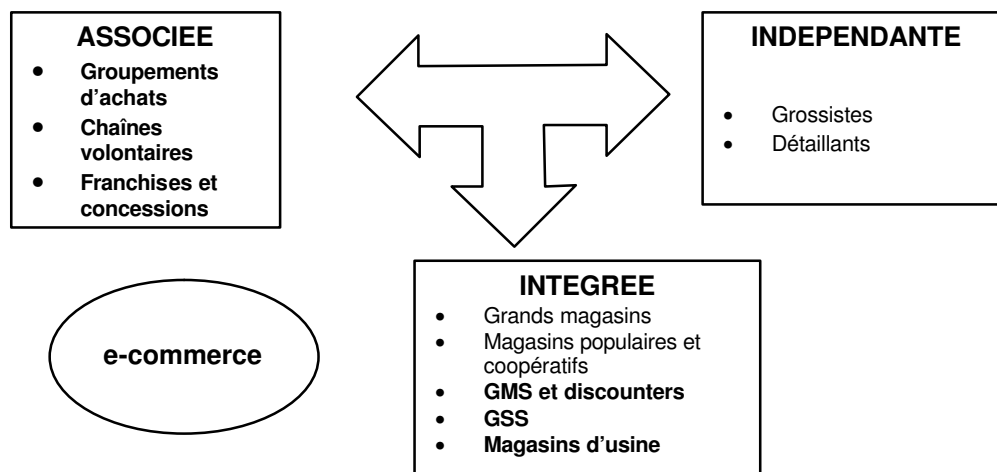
ASSOCIEE
- Groupements d'achats
- Chaînes volontaires
- Franchises et concessions

INDEPENDANTE
- Grossistes
- Détaillants

INTEGREE
- Grands magasins
- Magasins populaires et coopératifs
- GMS et discounters
- GSS
- Magasins d'usine

e-commerce